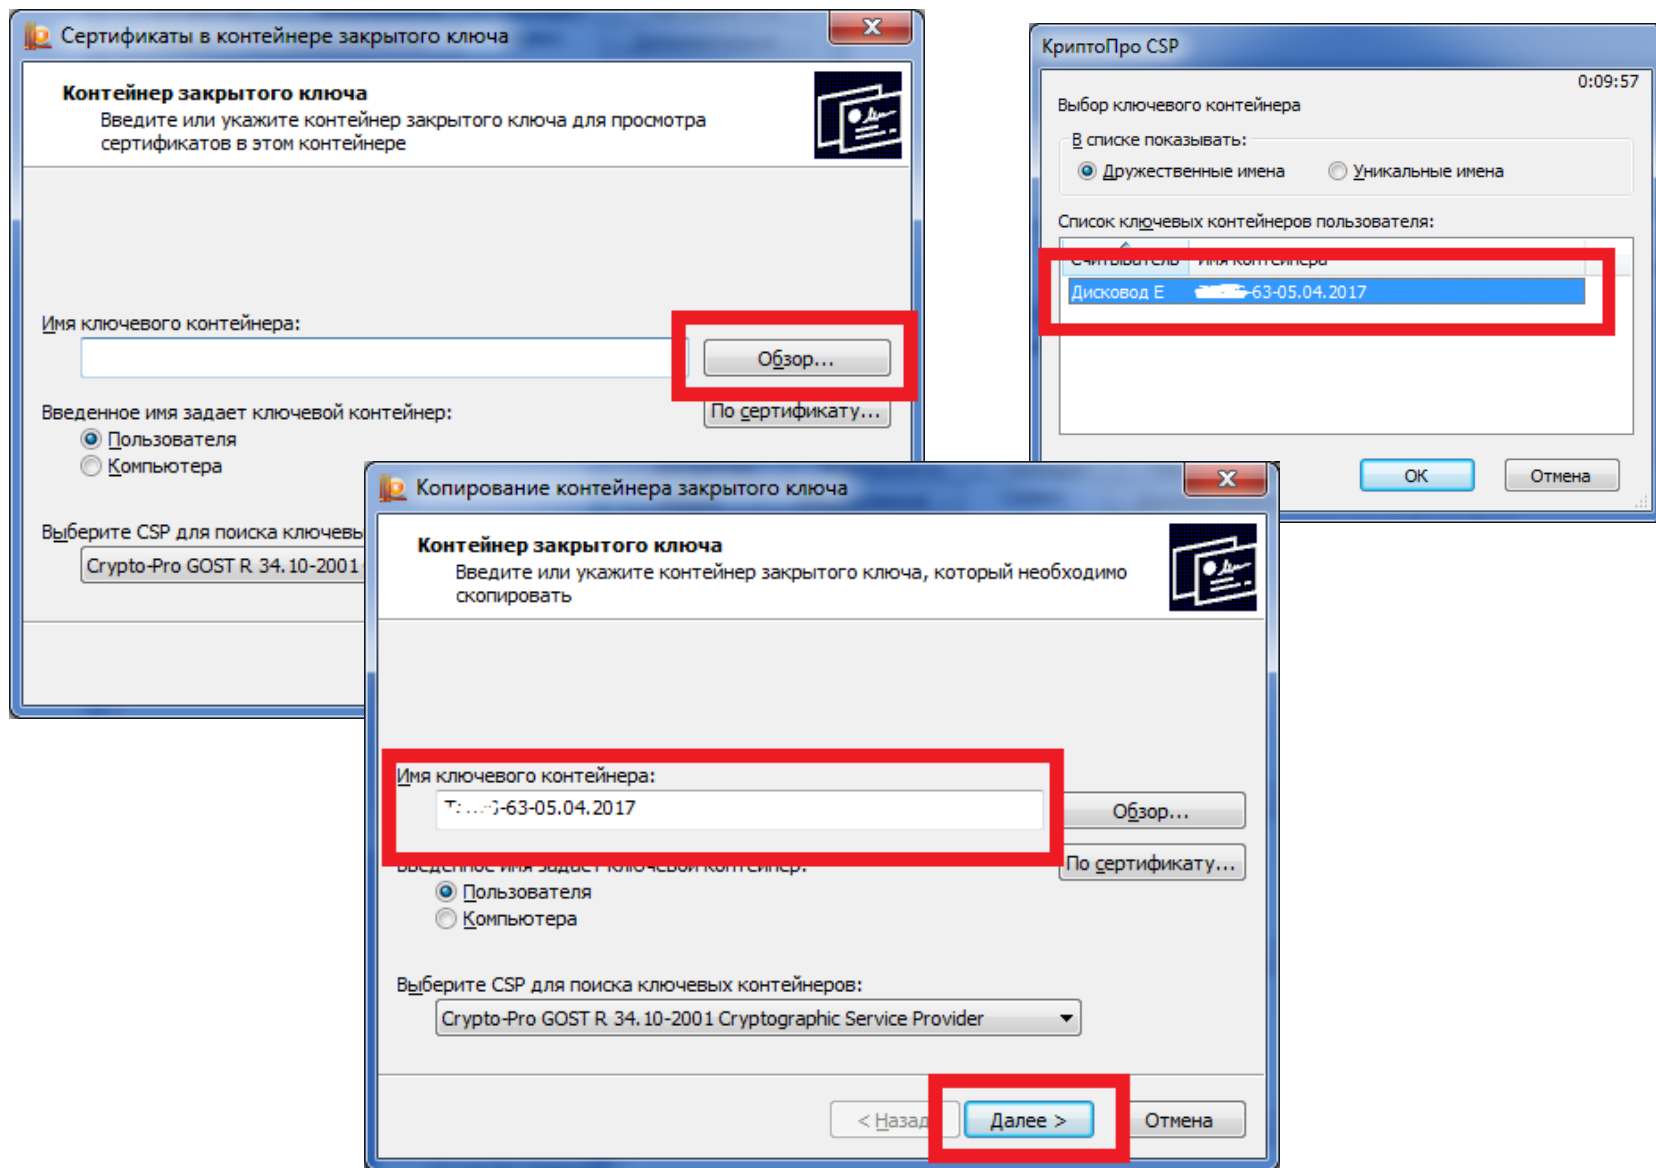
Сертификаты в контейнере закрытого ключа

Контейнер закрытого ключа
Введите или укажите контейнер закрытого ключа для просмотра сертификатов в этом контейнере

Имя ключевого контейнера:

Обзор...

Введенное имя задает ключевой контейнер:
Пользователя
Компьютера

По сертификату...

Выберите CSP для поиска ключевы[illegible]
Crypto-Pro GOST R 34.10-2001 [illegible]

КриптоПро CSP
0:09:57
Выбор ключевого контейнера
В списке показывать:
Дружественные имена
Уникальные имена
Список ключевых контейнеров пользователя:
| Считыватель | Имя контейнера |
|---|---|
| Дисковод E | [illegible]-63-05.04.2017 |

ОК
Отмена

Копирование контейнера закрытого ключа

Контейнер закрытого ключа
Введите или укажите контейнер закрытого ключа, который необходимо скопировать

Имя ключевого контейнера:
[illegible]-63-05.04.2017
Обзор...
Введенное имя задает ключевой контейнер:
По сертификату...
Пользователя
Компьютера

Выберите CSP для поиска ключевых контейнеров:
Crypto-Pro GOST R 34.10-2001 Cryptographic Service Provider

< Назад
Далее >
Отмена